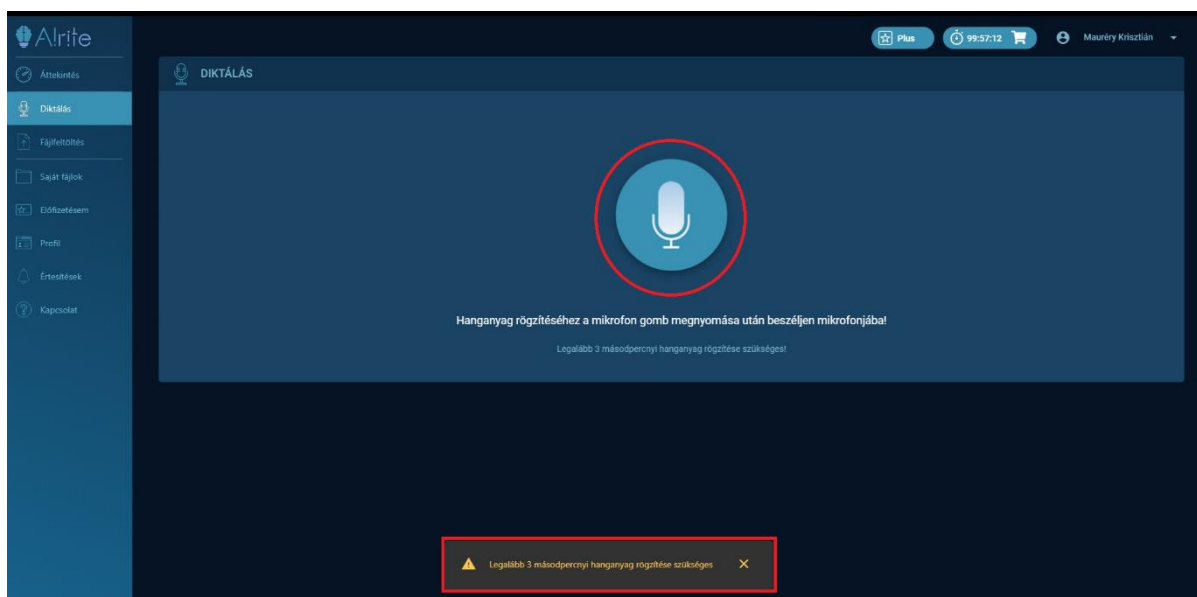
Alrite

Áttekintés
Diktálás
Fájlfeltöltés
Saját fájlok
Előfizetésem
Profil
Értesítések
Kapcsolat

Plus
99:57:12
Mauréry Krisztián

DIKTÁLÁS

Hanganyag rögzítéséhez a mikrofon gomb megnyomása után beszéljen mikrofonjába!

Legalább 3 másodpercnyi hanganyag rögzítése szükséges!

Legalább 3 másodpercnyi hanganyag rögzítése szükséges ✕